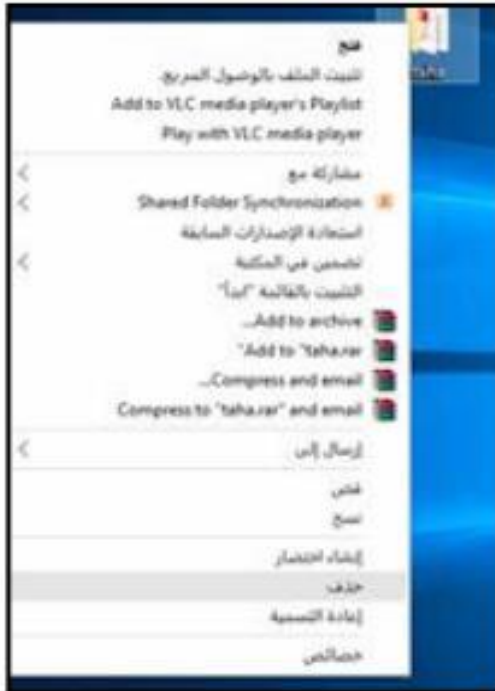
فتح
تثبيت الملف بالوصول السريع
Add to VLC media player's Playlist
Play with VLC media player

مشاركة مع
Shared Folder Synchronization
استعادة الإصدارات السابقة
تضمين في المكتبة
التثبيت بالقائمة "ابدأ"
...Add to archive
"Add to "taha.rar
...Compress and email
Compress to "taha.rar" and email

إرسال إلى

قص
نسخ

إنشاء اختصار
حذف
إعادة التسمية

خصائص